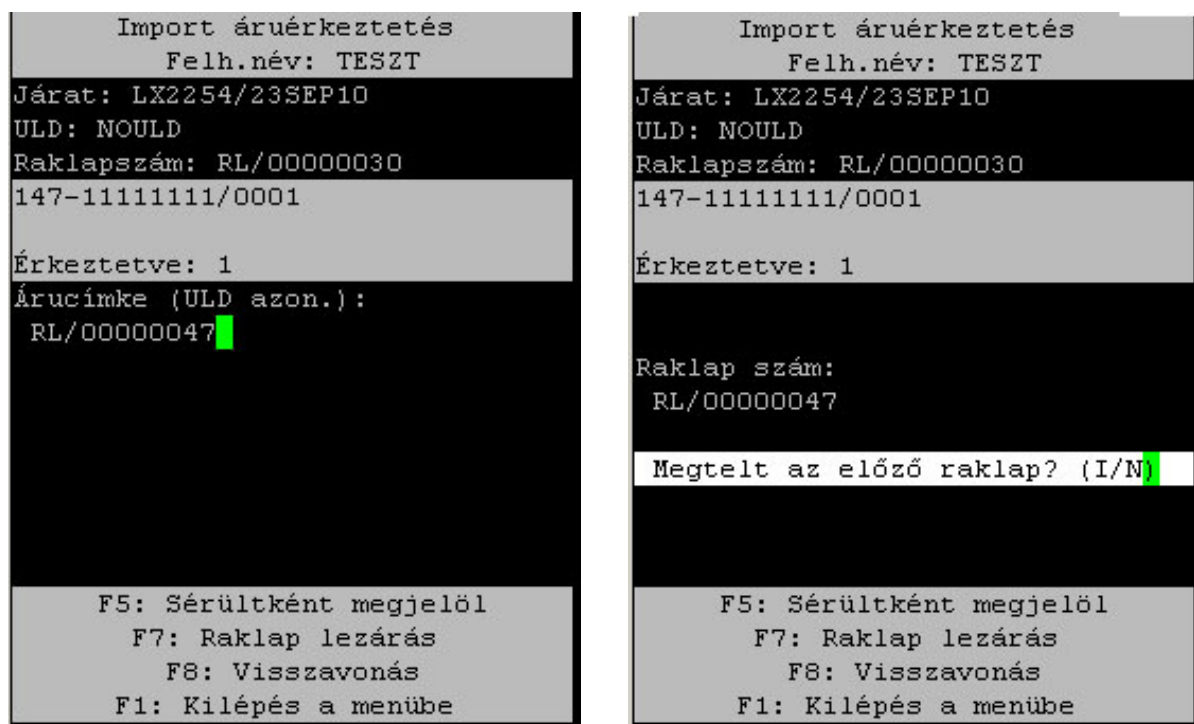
Import áruérkeztetés
Felh.név: TESZT
Járat: LX2254/23SEP10
ULD: NOULD
Raklapszám: RL/00000030
147-11111111/0001

Érkeztetve: 1
Árucímke (ULD azon.):
RL/00000047

F5: Sérültként megjelöl
F7: Raklap lezárás
F8: Visszavonás
F1: Kilépés a menübe

Import áruérkeztetés
Felh.név: TESZT
Járat: LX2254/23SEP10
ULD: NOULD
Raklapszám: RL/00000030
147-11111111/0001

Érkeztetve: 1

Raklap szám:
RL/00000047

Megtelt az előző raklap? (I/N)

F5: Sérültként megjelöl
F7: Raklap lezárás
F8: Visszavonás
F1: Kilépés a menübe